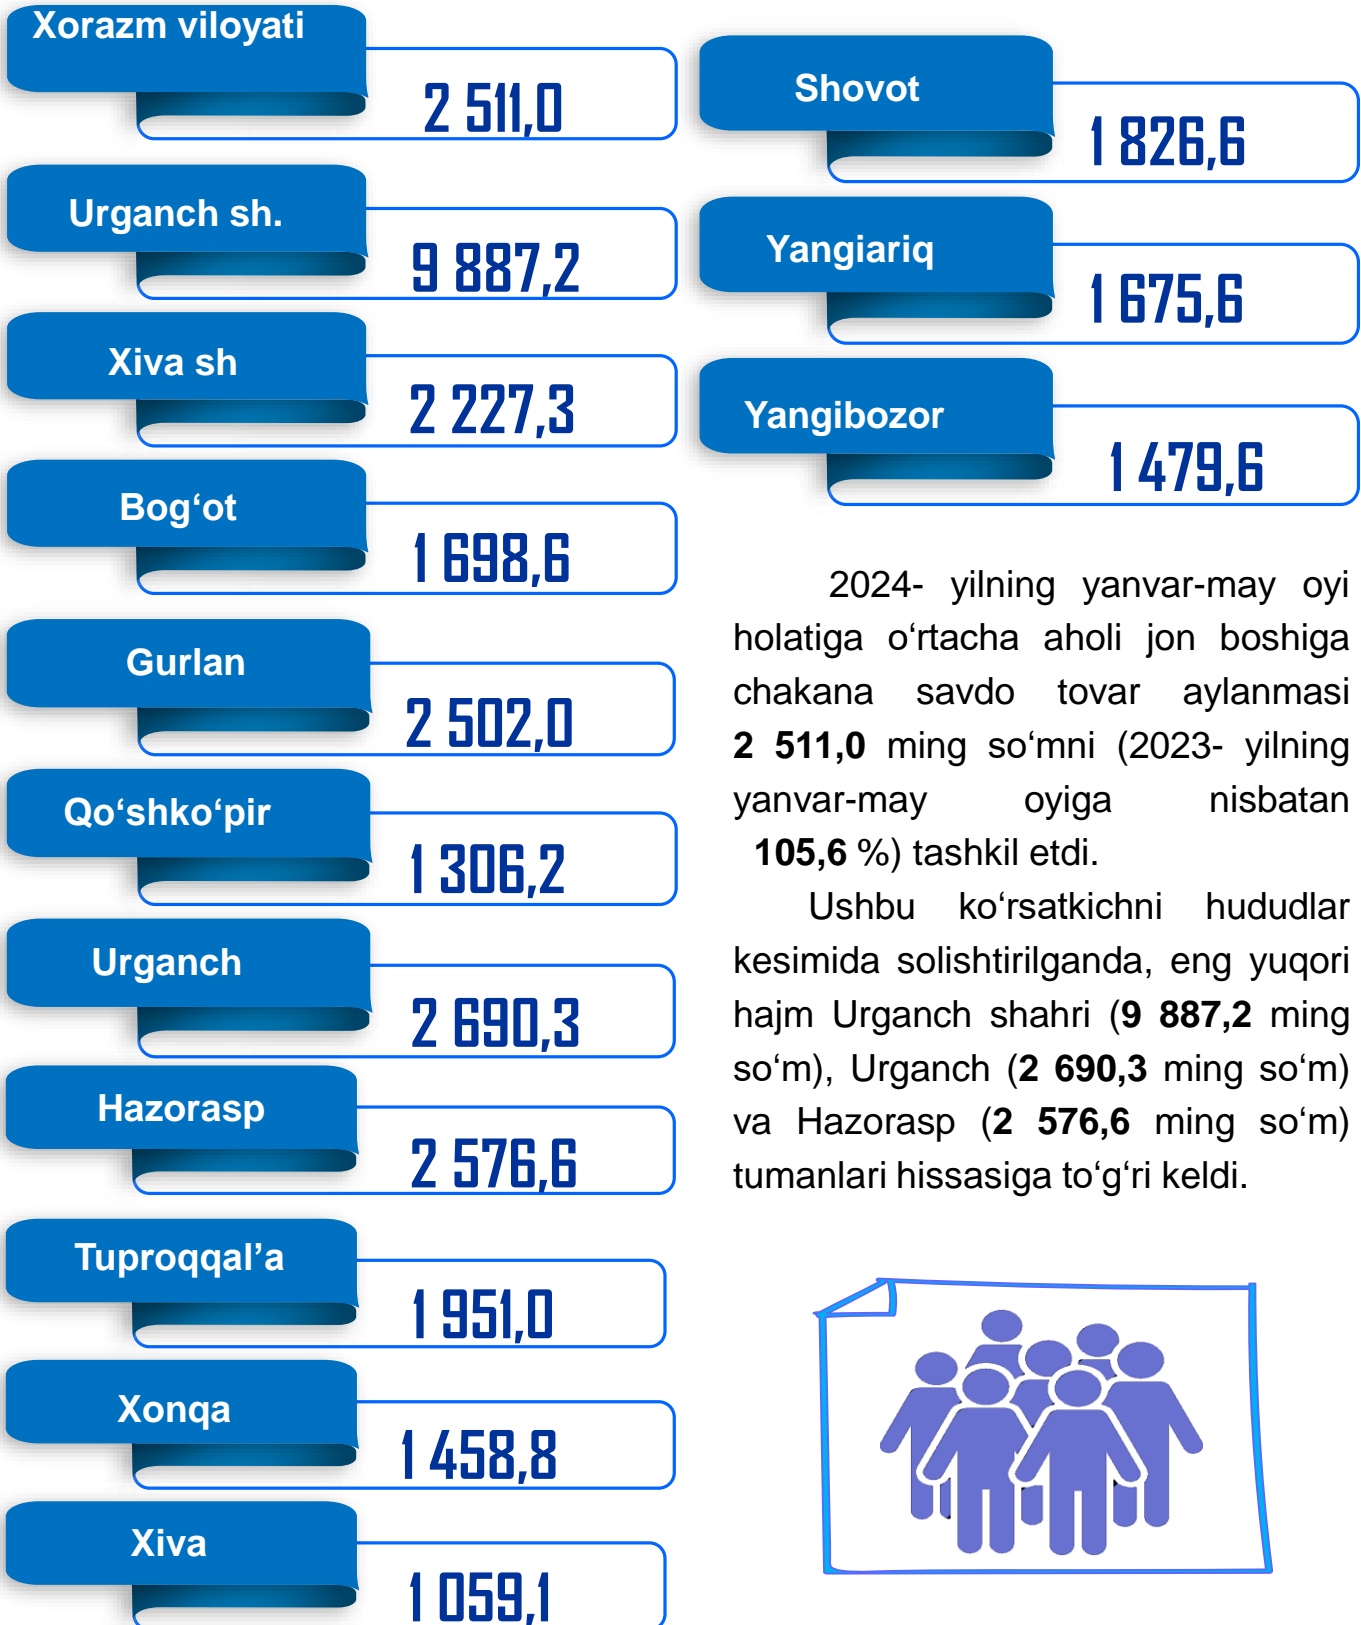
Xorazm viloyati
2 511,0

Urganch sh.
9 887,2

Xiva sh
2 227,3

Bog‘ot
1 698,6

Gurlan
2 502,0

Qo‘shko‘pir
1 306,2

Urganch
2 690,3

Hazorasp
2 576,6

Tuproqqal’a
1 951,0

Xonqa
1 458,8

Xiva
1 059,1

Shovot
1 826,6

Yangiariq
1 675,6

Yangibozor
1 479,6

2024- yilning yanvar-may oyi holatiga o‘rtacha aholi jon boshiga chakana savdo tovar aylanmasi **2 511,0** ming so‘mni (2023- yilning yanvar-may oyiga nisbatan **105,6** %) tashkil etdi.

Ushbu ko‘rsatkichni hududlar kesimida solishtirilganda, eng yuqori hajm Urganch shahri (**9 887,2** ming so‘m), Urganch (**2 690,3** ming so‘m) va Hazorasp (**2 576,6** ming so‘m) tumanlari hissasiga to‘g‘ri keldi.